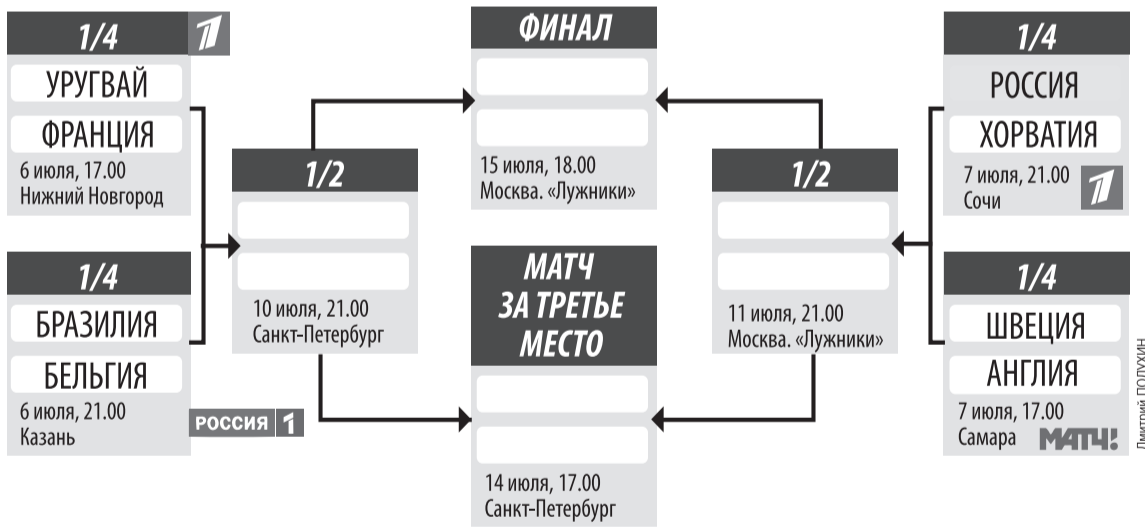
1/4
1
УРУГВАЙ
ФРАНЦИЯ
6 июля, 17.00
Нижний Новгород

1/4
БРАЗИЛИЯ
БЕЛЬГИЯ
6 июля, 21.00
Казань
РОССИЯ 1

1/2
10 июля, 21.00
Санкт-Петербург

ФИНАЛ
15 июля, 18.00
Москва. «Лужники»

МАТЧ ЗА ТРЕТЬЕ МЕСТО
14 июля, 17.00
Санкт-Петербург

1/2
11 июля, 21.00
Москва. «Лужники»

1/4
РОССИЯ
ХОРВАТИЯ
7 июля, 21.00
Сочи
1

1/4
ШВЕЦИЯ
АНГЛИЯ
7 июля, 17.00
Самара
МАТЧ!

Дмитрий ПОЛУХИН